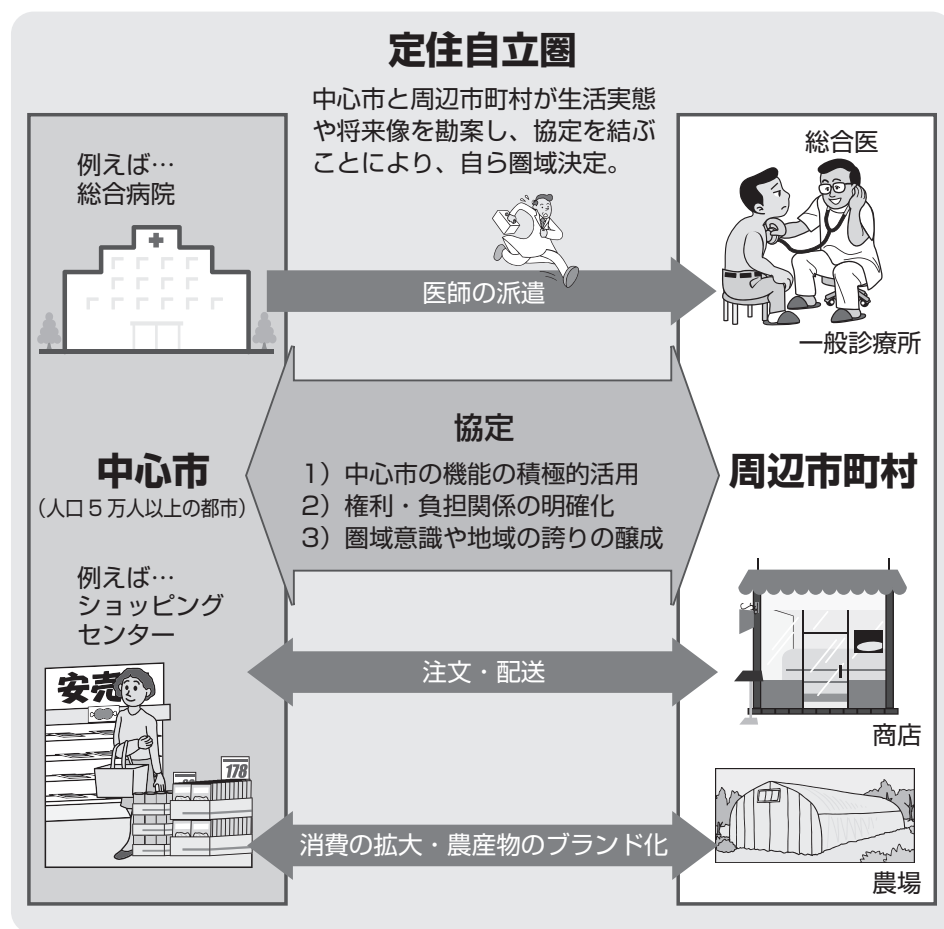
定住自立圏

中心市と周辺市町村が生活実態や将来像を勘案し、協定を結ぶことにより、自ら圏域決定。

例えば…
総合病院

総合医

医師の派遣

一般診療所

協定

1）中心市の機能の積極的活用
2）権利・負担関係の明確化
3）圏域意識や地域の誇りの醸成

中心市
（人口5万人以上の都市）

周辺市町村

例えば…
ショッピング
センター

注文・配送

安売

178

商店

消費の拡大・農産物のブランド化

農場